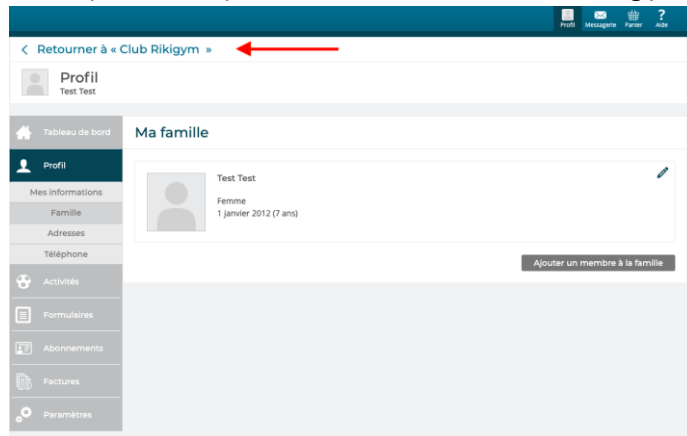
Profil Messagerie Panier Aide

< Retourner à « Club Rikigym »

Profil
Test Test

Tableau de bord
Profil
Mes informations
Famille
Adresses
Téléphone
Activités
Formulaires
Abonnements
Factures
Paramètres

Ma famille

Test Test
Femme
1 janvier 2012 (7 ans)

Ajouter un membre à la famille